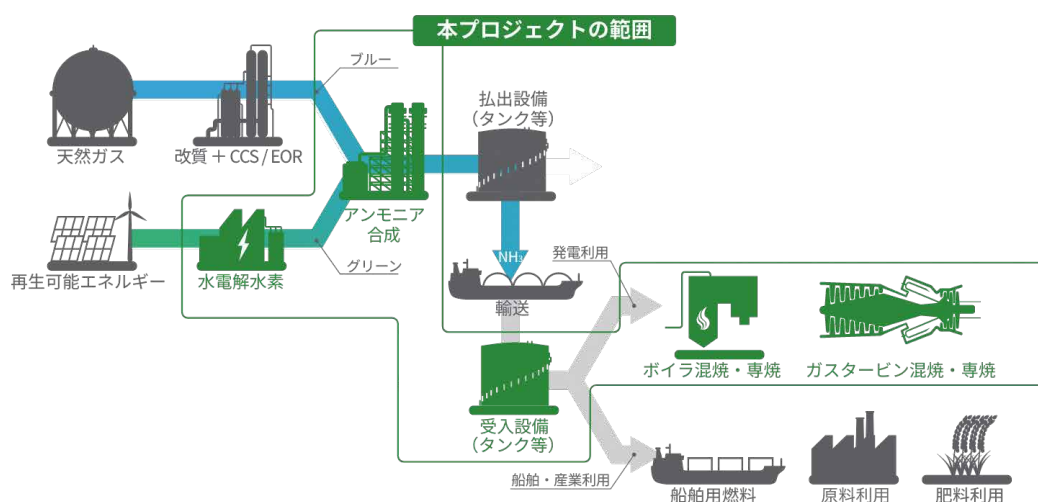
本プロジェクトの範囲

ブルー

天然ガス

改質＋CCS / EOR

払出設備
（タンク等）

アンモニア
合成

再生可能エネルギー

水電解水素

グリーン

$NH_3$

発電利用

輸送

ボイラ混焼・専焼

ガスタービン混焼・専焼

受入設備
（タンク等）

船舶・産業利用

船舶用燃料

原料利用

肥料利用